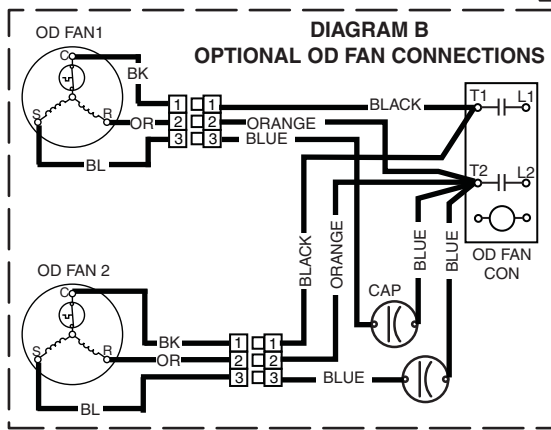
DIAGRAM B
OPTIONAL OD FAN CONNECTIONS

OD FAN1

C

BK

S

R

OR

BL

1 1

2 2

3 3

BLACK

ORANGE

BLUE

T1

L1

T2

L2

OD FAN CON

BLACK

ORANGE

BLUE

BLUE

CAP

OD FAN 2

C

BK

S

R

OR

BL

1 1

2 2

3 3

BLUE